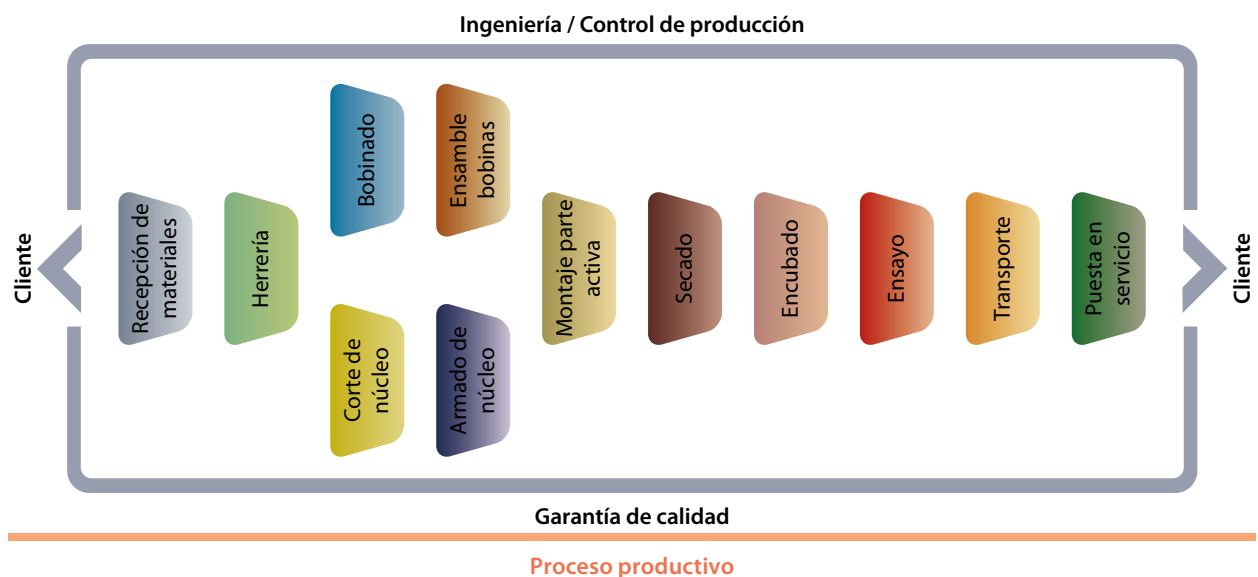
Ingeniería / Control de producción

Cliente

Recepción de materiales

Herrería

Bobinado

Corte de núcleo

Ensamble bobinas

Armado de núcleo

Montaje parte activa

Secado

Encubado

Ensayo

Transporte

Puesta en servicio

Cliente

Garantía de calidad

Proceso productivo